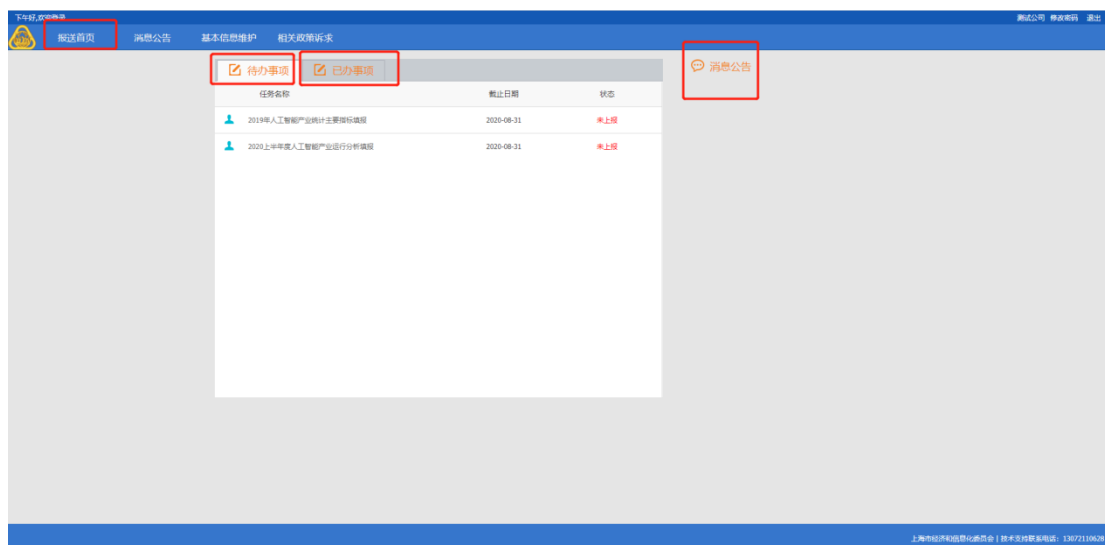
下午好,欢迎登录

测试公司 修改密码 退出

报送首页 消息公告 基本信息维护 相关政策诉求

待办事项 已办事项

| 任务名称 | 截止日期 | 状态 |
|---|---|---|
| 2019年人工智能产业统计主要指标填报 | 2020-08-31 | 未上报 |
| 2020上半年度人工智能产业运行分析填报 | 2020-08-31 | 未上报 |

消息公告

上海市经济和信息化委员会 | 技术支持联系电话：13072110628